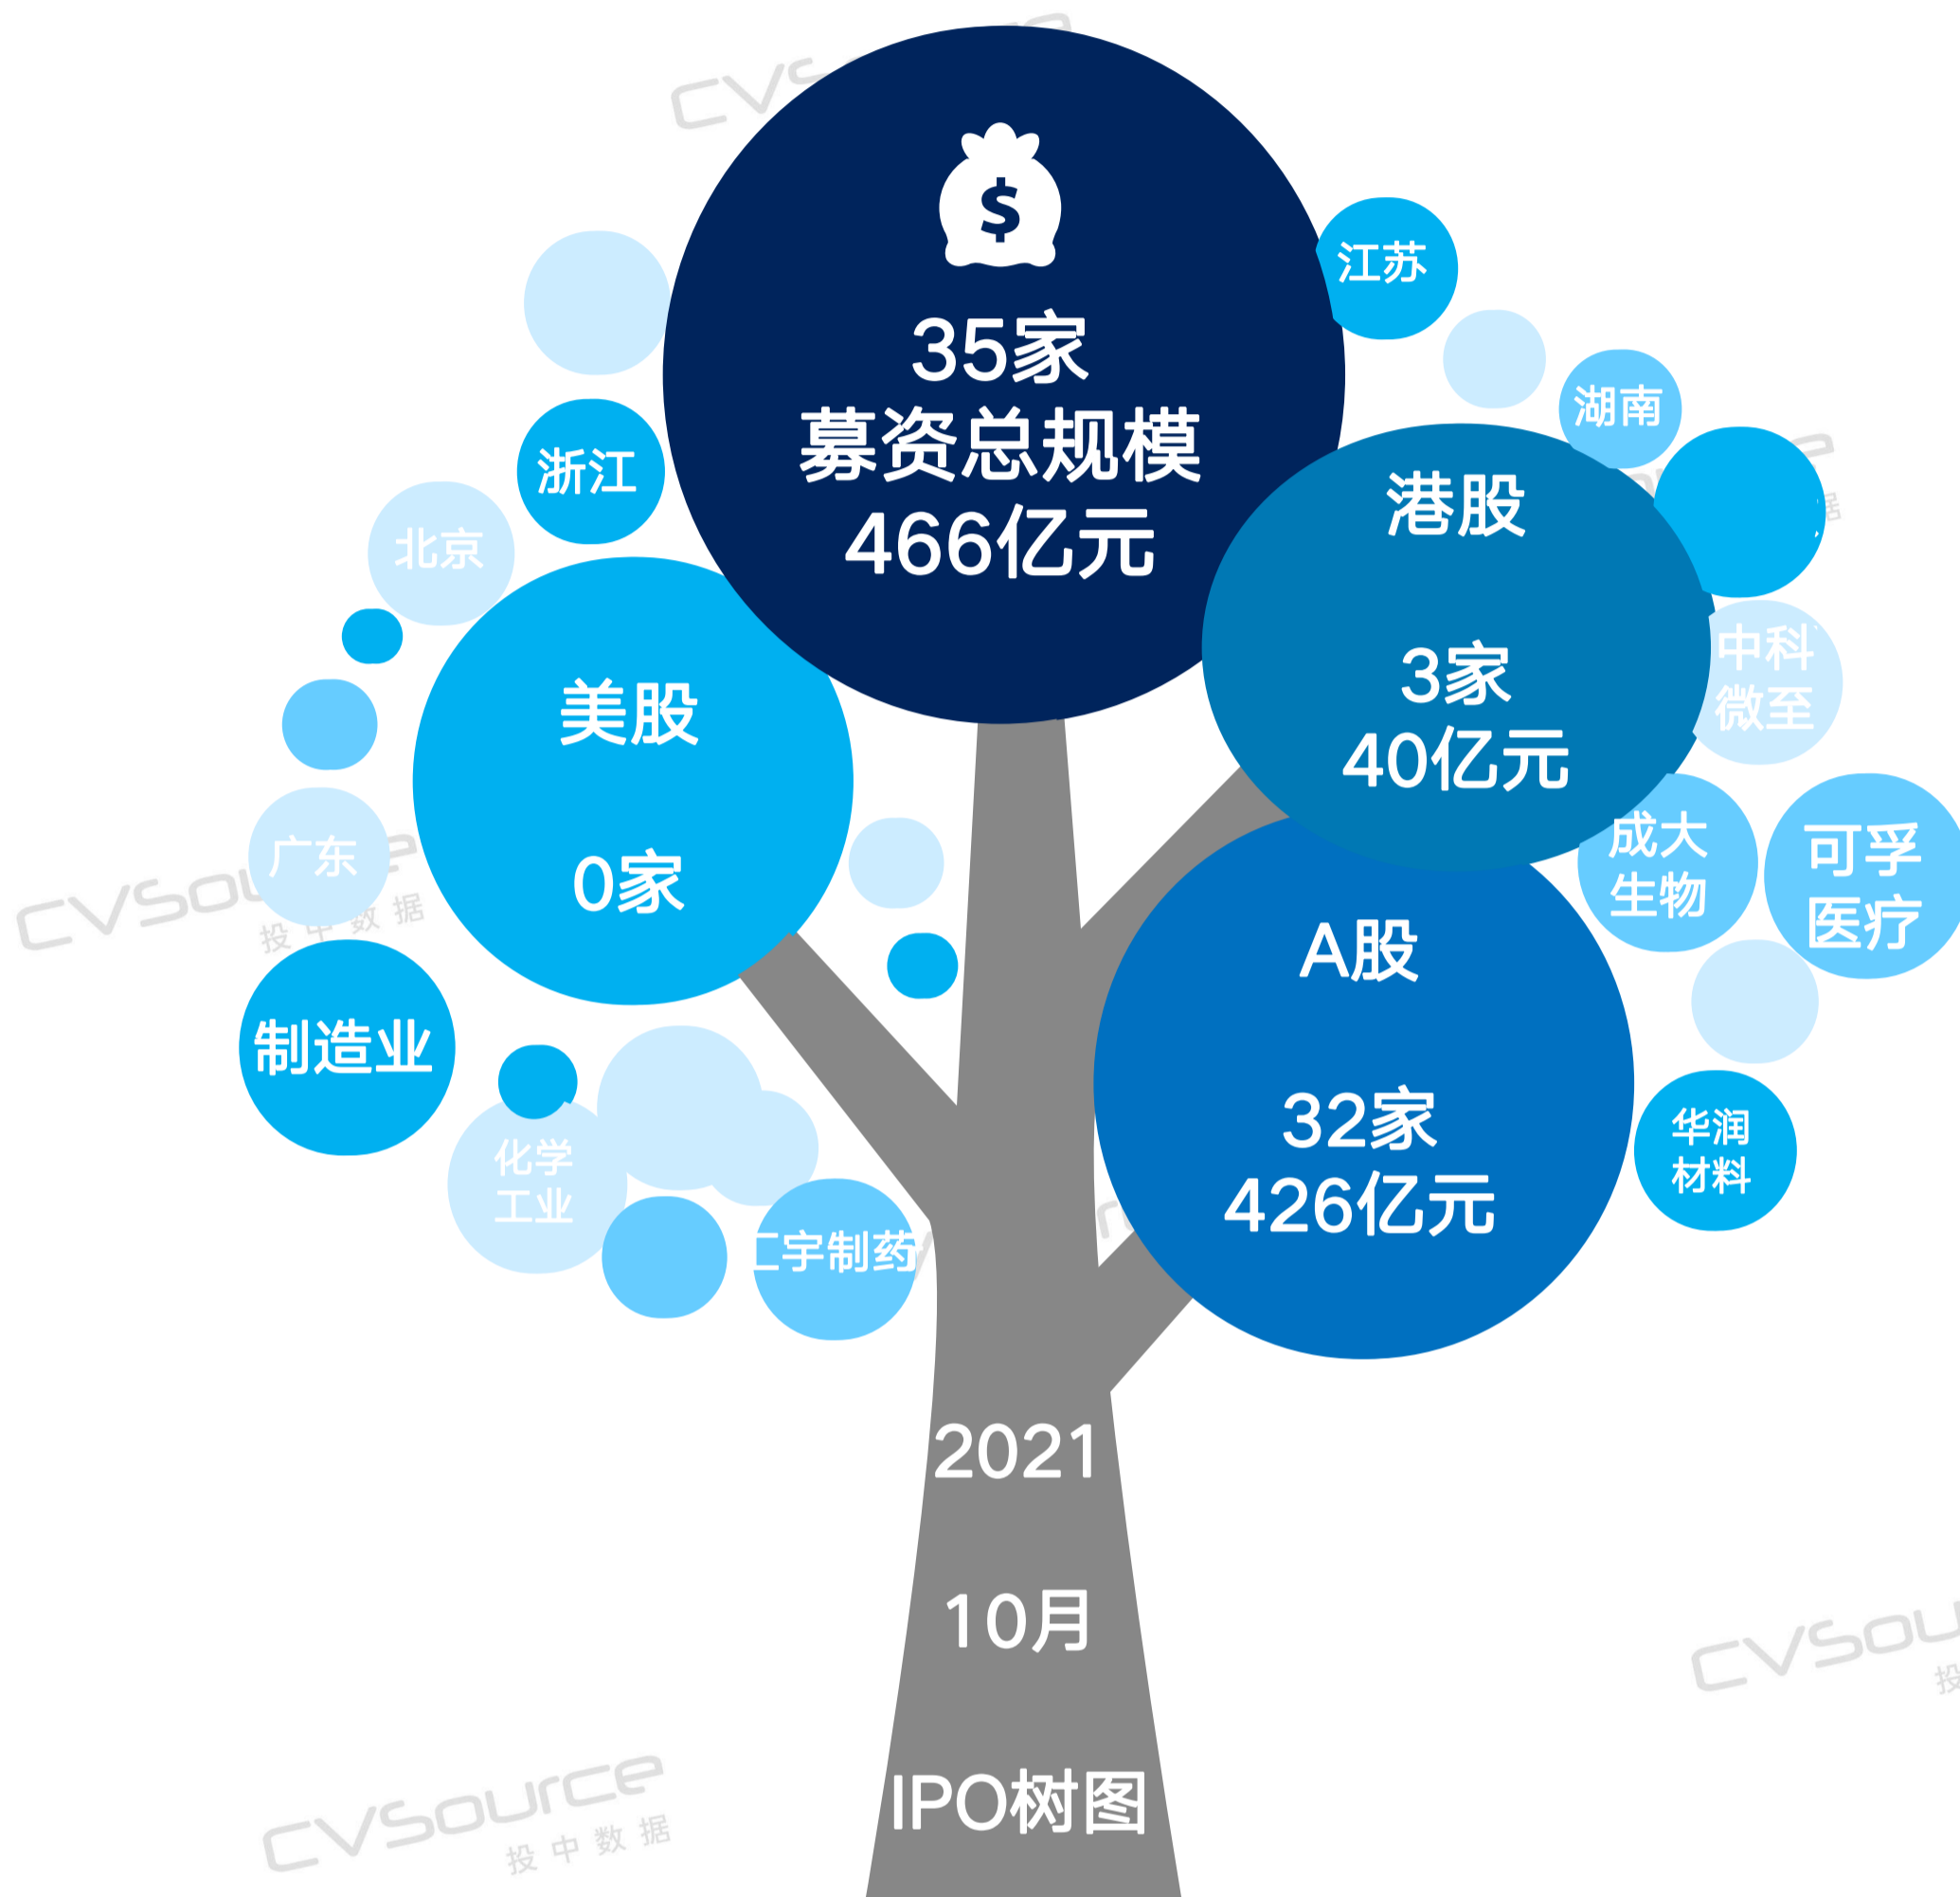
35家
募资总规模
466亿元

江苏

湖南

浙江

北京

港股

3家
40亿元

美股

0家

中科
微至

广东

成大
生物

可孚
医疗

A股

32家
426亿元

制造业

化学
工业

华润
材料

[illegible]宇制药

2021

10月

IPO树图

CVSource
投中数据

CVSource
投中数据

CVSource
投中数据